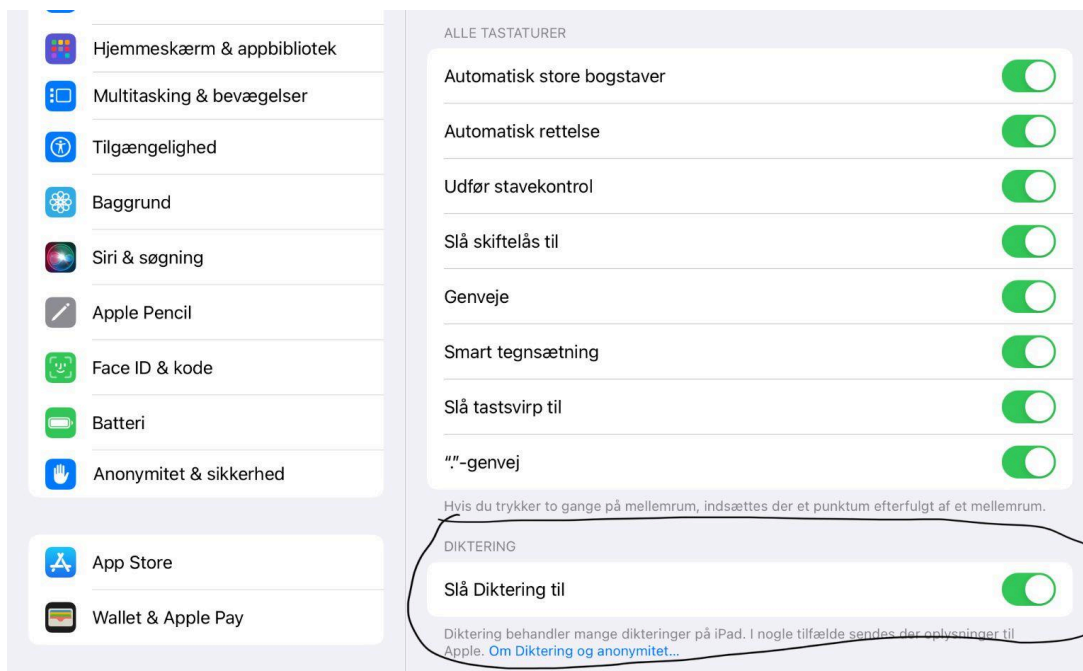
Hjemmeskærm & appbibliotek
Multitasking & bevægelser
Tilgængelighed
Baggrund
Siri & søgning
Apple Pencil
Face ID & kode
Batteri
Anonymitet & sikkerhed

App Store
Wallet & Apple Pay

ALLE TASTATURER
Automatisk store bogstaver
Automatisk rettelse
Udfør stavekontrol
Slå skiftelås til
Genveje
Smart tegnsætning
Slå tastsvirp til
"."-genvej
Hvis du trykker to gange på mellemrum, indsættes der et punktum efterfulgt af et mellemrum.

DIKTERING
Slå Diktering til
Diktering behandler mange dikteringer på iPad. I nogle tilfælde sendes der oplysninger til Apple. Om Diktering og anonymitet...